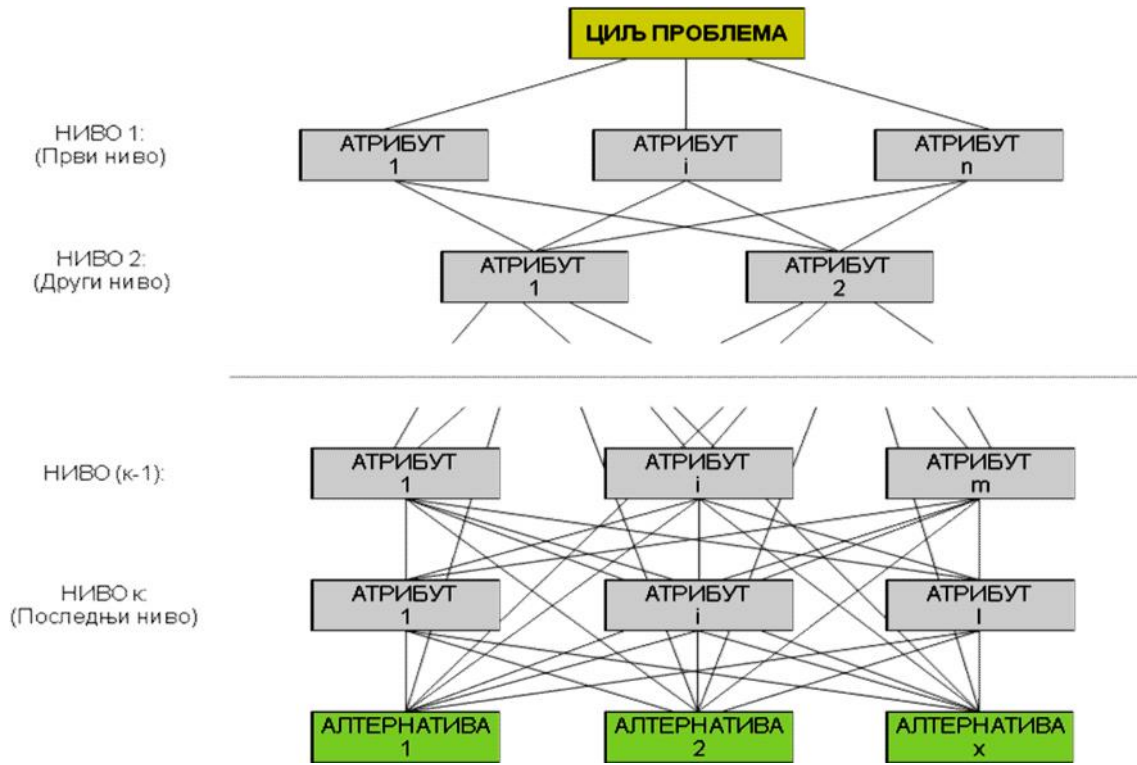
ЦИЉ ПРОБЛЕМА

НИВО 1:
(Први ниво)

АТРИБУТ 1

АТРИБУТ i

АТРИБУТ n

НИВО 2:
(Други ниво)

АТРИБУТ 1

АТРИБУТ 2

НИВО (к-1):

АТРИБУТ 1

АТРИБУТ i

АТРИБУТ m

НИВО к:
(Последњи ниво)

АТРИБУТ 1

АТРИБУТ i

АТРИБУТ l

АЛТЕРНАТИВА 1

АЛТЕРНАТИВА 2

АЛТЕРНАТИВА x